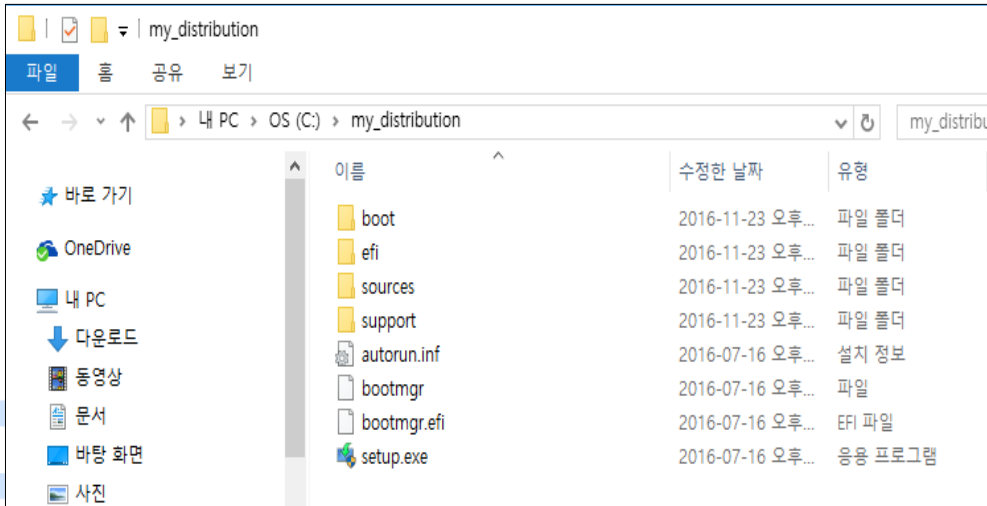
my_distribution

파일 홈 공유 보기

내 PC › OS (C:) › my_distribution

my_distribu

바로 가기
OneDrive
내 PC
다운로드
동영상
문서
바탕 화면
사진

| 이름 | 수정한 날짜 | 유형 |
|---|---|---|
| boot | 2016-11-23 오후... | 파일 폴더 |
| efi | 2016-11-23 오후... | 파일 폴더 |
| sources | 2016-11-23 오후... | 파일 폴더 |
| support | 2016-11-23 오후... | 파일 폴더 |
| autorun.inf | 2016-07-16 오후... | 설치 정보 |
| bootmgr | 2016-07-16 오후... | 파일 |
| bootmgr.efi | 2016-07-16 오후... | EFI 파일 |
| setup.exe | 2016-07-16 오후... | 응용 프로그램 |